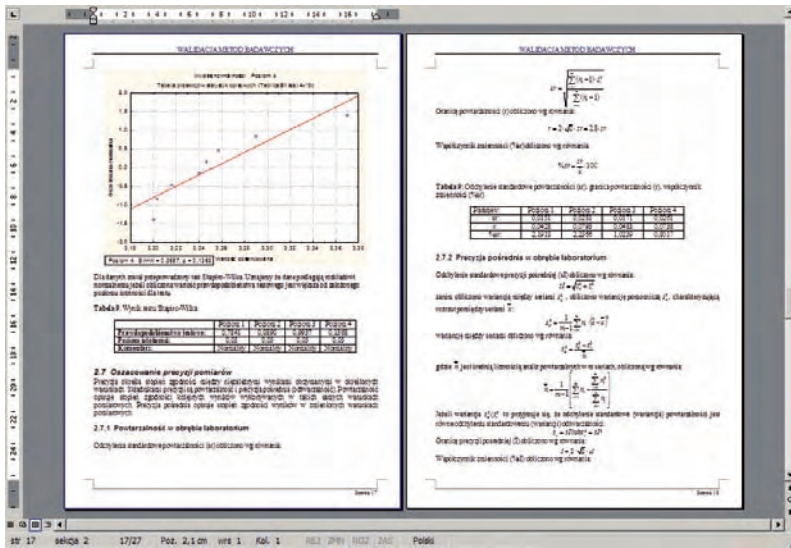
WALIDACJA METOD BADAWCZYCH

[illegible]

Dla danych został przeprowadzony test Shapiro-Wilka. Uznajemy, że dane podlegają rozkładowi normalnemu jeżeli obliczona wartość prawdopodobieństwa testowego jest większa od założonego poziomu istotności dla testu.

Tabela 9. Wynik testu Shapiro-Wilka

| | Poziom 1 | Poziom 2 | Poziom 3 | Poziom 4 |
|---|---|---|---|---|
| Prawdopodobieństwo testowe | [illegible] | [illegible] | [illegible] | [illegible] |
| Poziom istotności | 0,05 | 0,05 | 0,05 | 0,05 |
| Komentarz | Normalny | Normalny | Normalny | Normalny |

2.7 Oszacowanie precyzji pomiarów

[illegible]

2.7.1 Powtarzalność w obrębie laboratorium

Odchylenie standardowe powtarzalności (sr) obliczono wg równania:

Strona 17

WALIDACJA METOD BADAWCZYCH

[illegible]

Granicę powtarzalności (r) obliczono wg równania:

$r = 2 \cdot \sqrt{2} \cdot s_r = 2,8 \cdot s_r$

Współczynnik zmienności (%cv) obliczono wg równania:

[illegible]

Tabela 9. Odchylenie standardowe powtarzalności (sr), granica powtarzalności (r), współczynnik zmienności (%cv)

| Parametr | Poziom 1 | Poziom 2 | Poziom 3 | Poziom 4 |
|---|---|---|---|---|
| sr | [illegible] | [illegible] | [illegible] | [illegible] |
| r | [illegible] | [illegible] | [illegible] | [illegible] |
| %cv | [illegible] | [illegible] | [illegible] | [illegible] |

2.7.2 Precyzja pośrednia w obrębie laboratorium

Odchylenie standardowe precyzji pośredniej (sI) obliczono wg równania:

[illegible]

Granicę precyzji pośredniej (I) obliczono wg równania:

Współczynnik zmienności (%cv) obliczono wg równania:

Strona 18

str 17 sekcja 2 17/27 Poz. 2,1 cm wrs 1 Kol. 1 Polski